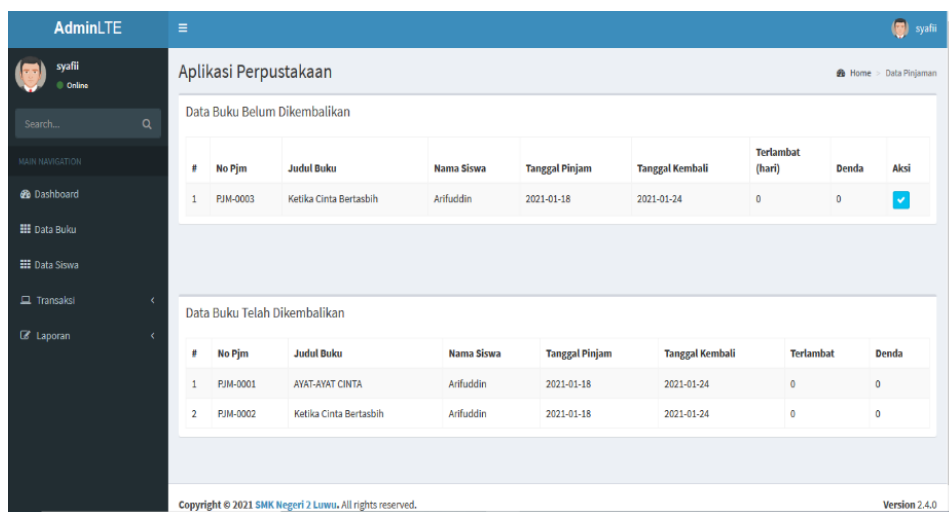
AdminLTE

syafii

syafii
Online

Search...

MAIN NAVIGATION

Dashboard

Data Buku

Data Siswa

Transaksi

Laporan

Aplikasi Perpustakaan

Home > Data Pinjaman

Data Buku Belum Dikembalikan

| # | No Pjm | Judul Buku | Nama Siswa | Tanggal Pinjam | Tanggal Kembali | Terlambat (hari) | Denda | Aksi |
|---|---|---|---|---|---|---|---|---|
| 1 | PJM-0003 | Ketika Cinta Bertasbih | Arifuddin | 2021-01-18 | 2021-01-24 | 0 | 0 | |

Data Buku Telah Dikembalikan

| # | No Pjm | Judul Buku | Nama Siswa | Tanggal Pinjam | Tanggal Kembali | Terlambat | Denda |
|---|---|---|---|---|---|---|---|
| 1 | PJM-0001 | AYAT-AYAT CINTA | Arifuddin | 2021-01-18 | 2021-01-24 | 0 | 0 |
| 2 | PJM-0002 | Ketika Cinta Bertasbih | Arifuddin | 2021-01-18 | 2021-01-24 | 0 | 0 |

Copyright © 2021 SMK Negeri 2 Luwu. All rights reserved.

Version 2.4.0